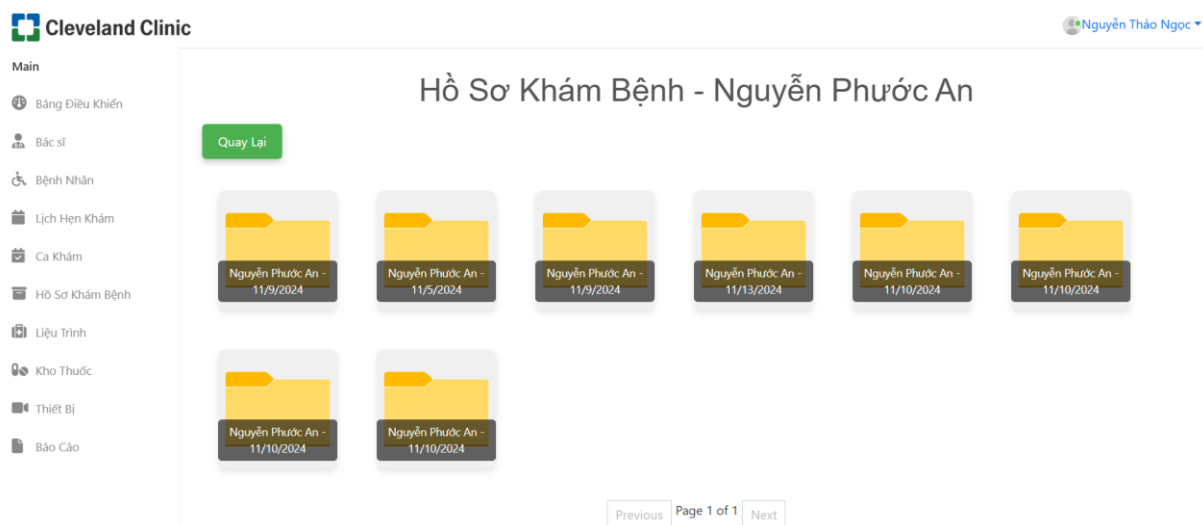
Cleveland Clinic

Nguyễn Thảo Ngọc

Main

Bảng Điều Khiển

Bác sĩ

Bệnh Nhân

Lịch Hẹn Khám

Ca Khám

Hồ Sơ Khám Bệnh

Liệu Trình

Kho Thuốc

Thiết Bị

Báo Cáo

Hồ Sơ Khám Bệnh - Nguyễn Phước An

Quay Lại

Nguyễn Phước An - 11/9/2024

Nguyễn Phước An - 11/5/2024

Nguyễn Phước An - 11/9/2024

Nguyễn Phước An - 11/13/2024

Nguyễn Phước An - 11/10/2024

Nguyễn Phước An - 11/10/2024

Nguyễn Phước An - 11/10/2024

Nguyễn Phước An - 11/10/2024

Previous Page 1 of 1 Next